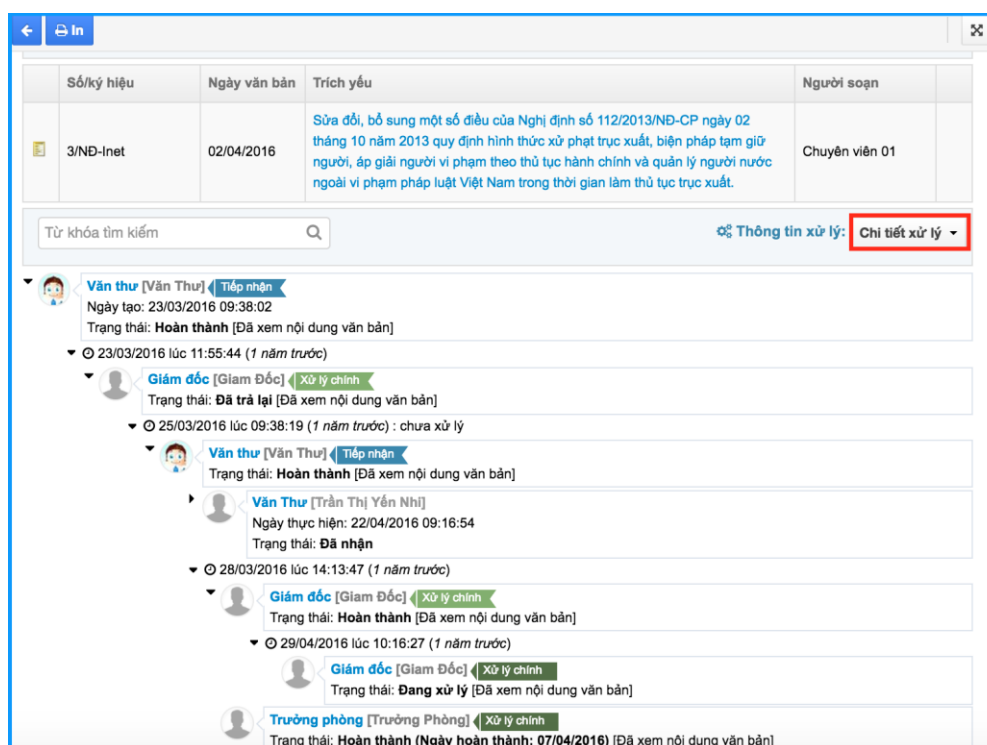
In

| Số/ký hiệu | Ngày văn bản | Trích yếu | Người soạn |
|---|---|---|---|
| 3/NĐ-Inet | 02/04/2016 | Sửa đổi, bổ sung một số điều của Nghị định số 112/2013/NĐ-CP ngày 02 tháng 10 năm 2013 quy định hình thức xử phạt trục xuất, biện pháp tạm giữ người, áp giải người vi phạm theo thủ tục hành chính và quản lý người nước ngoài vi phạm pháp luật Việt Nam trong thời gian làm thủ tục trục xuất. | Chuyên viên 01 |

Từ khóa tìm kiếm

Thông tin xử lý: Chi tiết xử lý

Văn thư [Văn Thư] Tiếp nhận
Ngày tạo: 23/03/2016 09:38:02
Trạng thái: Hoàn thành [Đã xem nội dung văn bản]

23/03/2016 lúc 11:55:44 (1 năm trước)

Giám đốc [Giam Đốc] Xử lý chính
Trạng thái: Đã trả lại [Đã xem nội dung văn bản]

25/03/2016 lúc 09:38:19 (1 năm trước) : chưa xử lý

Văn thư [Văn Thư] Tiếp nhận
Trạng thái: Hoàn thành [Đã xem nội dung văn bản]

Văn Thư [Trần Thị Yến Nhi]
Ngày thực hiện: 22/04/2016 09:16:54
Trạng thái: Đã nhận

28/03/2016 lúc 14:13:47 (1 năm trước)

Giám đốc [Giam Đốc] Xử lý chính
Trạng thái: Hoàn thành [Đã xem nội dung văn bản]

29/04/2016 lúc 10:16:27 (1 năm trước)

Giám đốc [Giam Đốc] Xử lý chính
Trạng thái: Đang xử lý [Đã xem nội dung văn bản]

Trưởng phòng [Trưởng Phòng] Xử lý chính
Trạng thái: Hoàn thành (Ngày hoàn thành: 07/04/2016) [Đã xem nội dung văn bản]